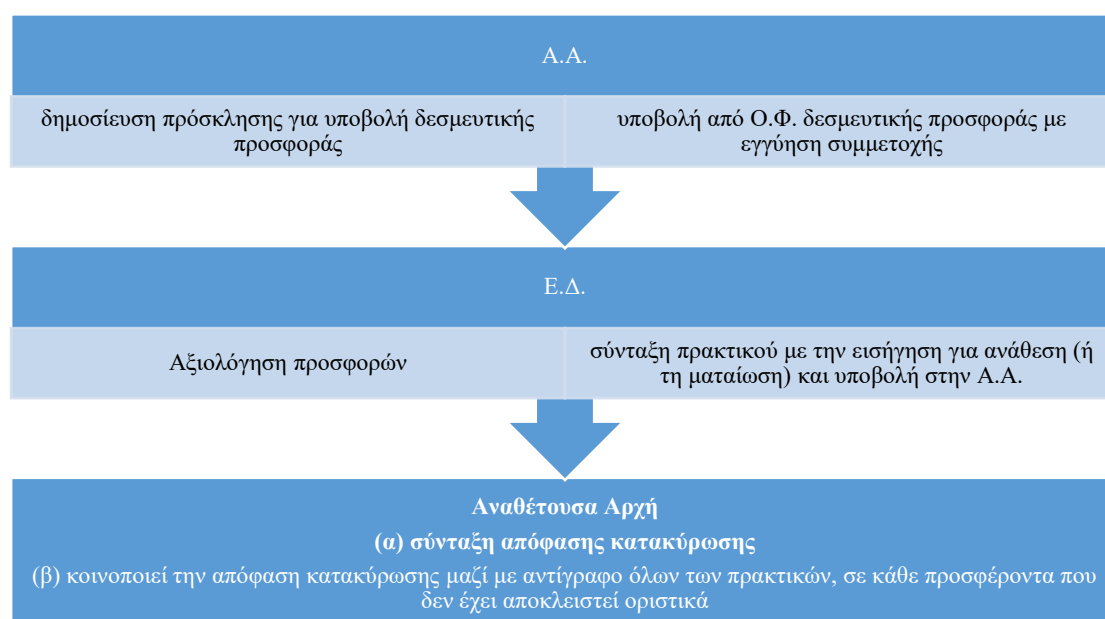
Α.Α.

δημοσίευση πρόσκλησης για υποβολή δεσμευτικής προσφοράς

υποβολή από Ο.Φ. δεσμευτικής προσφοράς με εγγύηση συμμετοχής

Ε.Δ.

Αξιολόγηση προσφορών

σύνταξη πρακτικού με την εισήγηση για ανάθεση (ή τη ματαίωση) και υποβολή στην Α.Α.

Αναθέτουσα Αρχή

(α) σύνταξη απόφασης κατακύρωσης

(β) κοινοποιεί την απόφαση κατακύρωσης μαζί με αντίγραφο όλων των πρακτικών, σε κάθε προσφέροντα που δεν έχει αποκλειστεί οριστικά